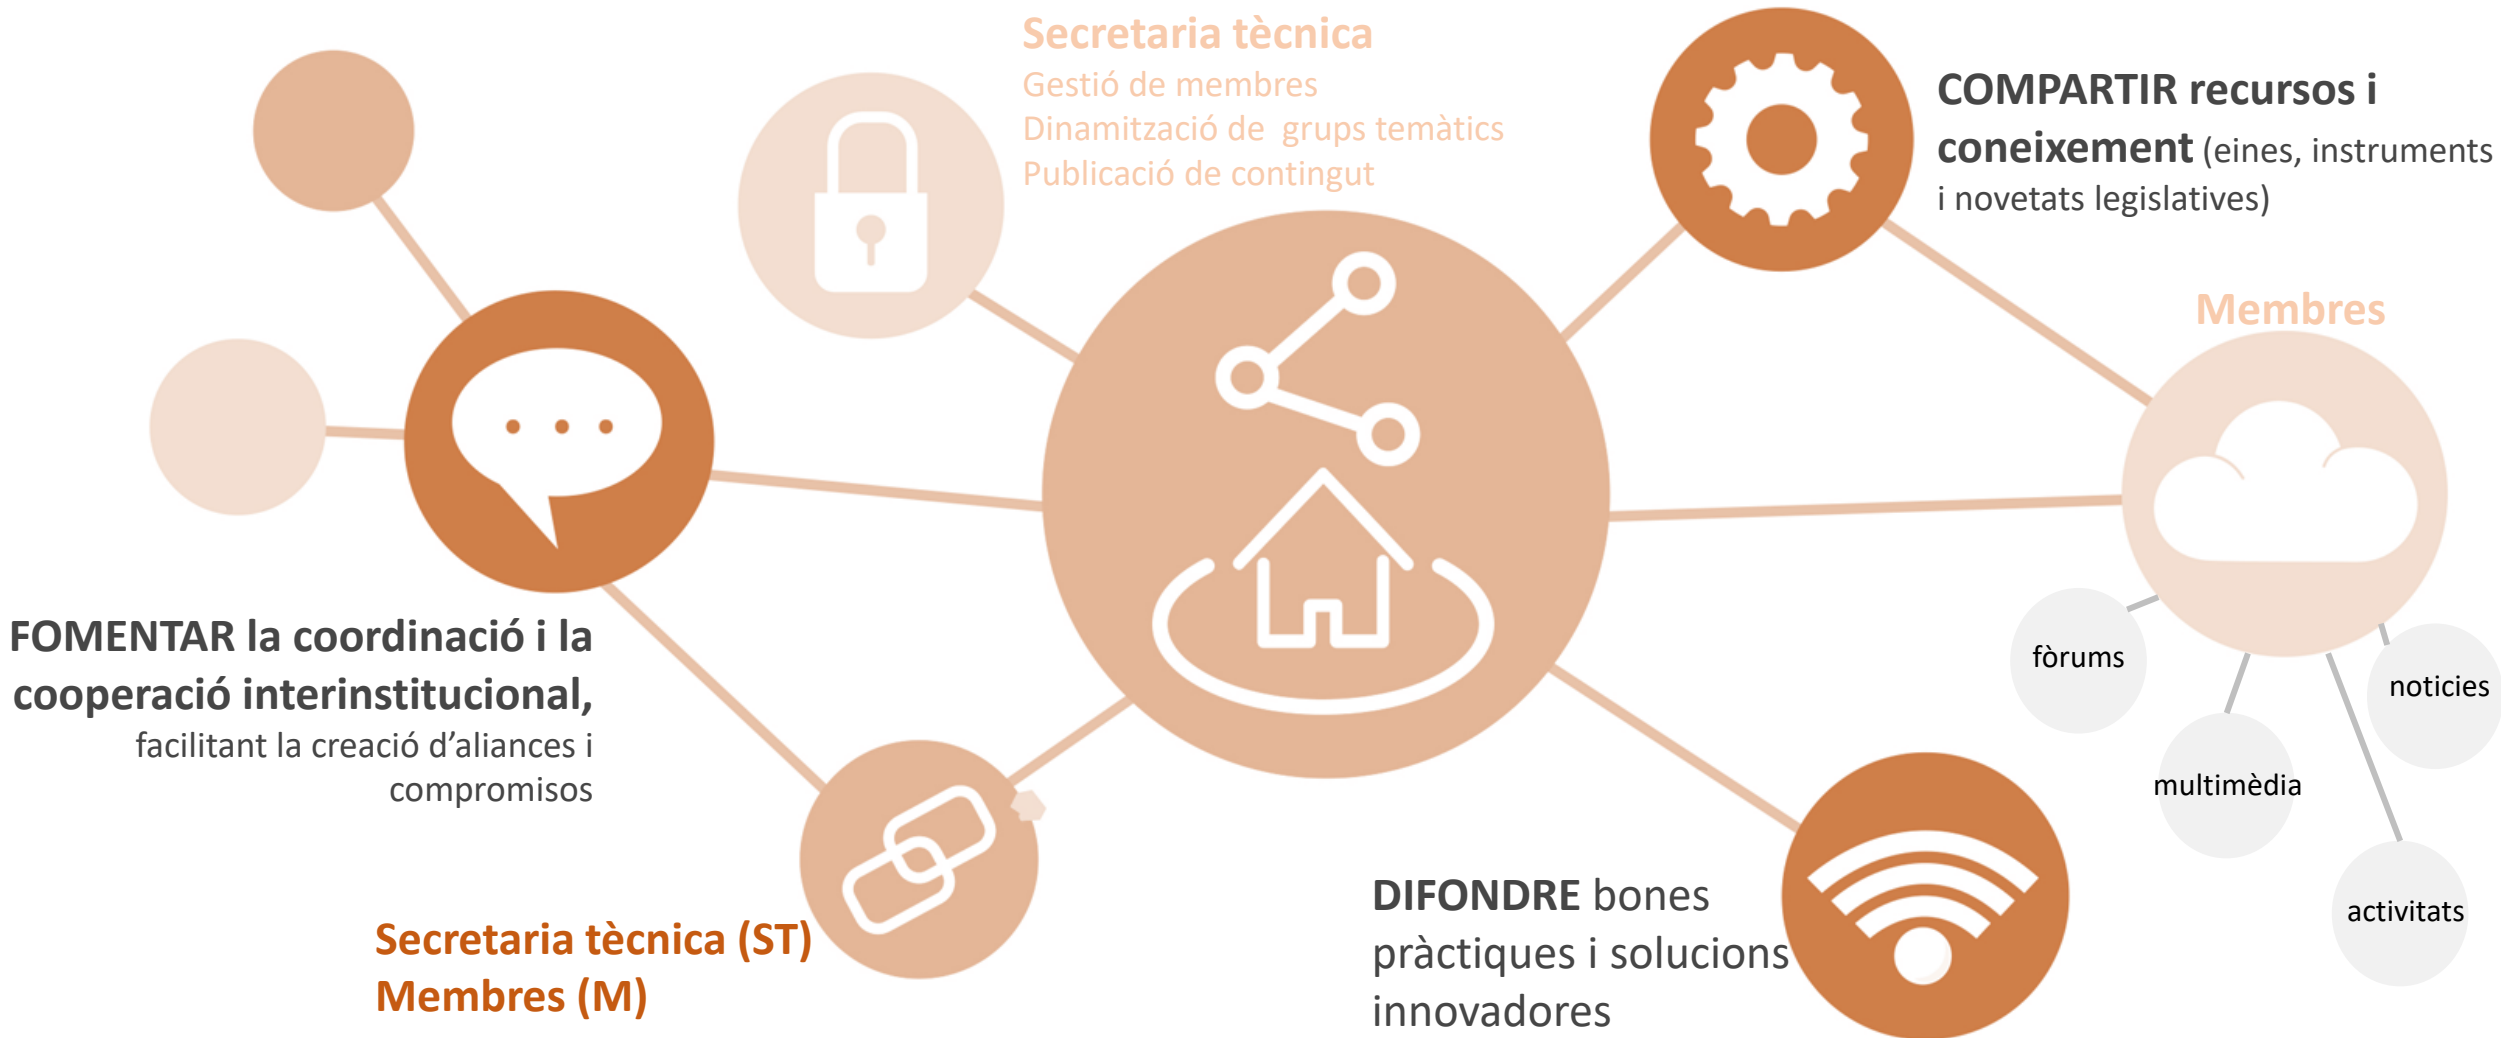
Secretaria tècnica
Gestió de membres
Dinamització de grups temàtics
Publicació de contingut

COMPARTIR recursos i coneixement (eines, instruments i novetats legislatives)

Membres

fòrums

noticies

multimèdia

activitats

FOMENTAR la coordinació i la cooperació interinstitucional, facilitant la creació d'aliances i compromisos

Secretaria tècnica (ST)
Membres (M)

DIFONDRE bones pràctiques i solucions innovadores